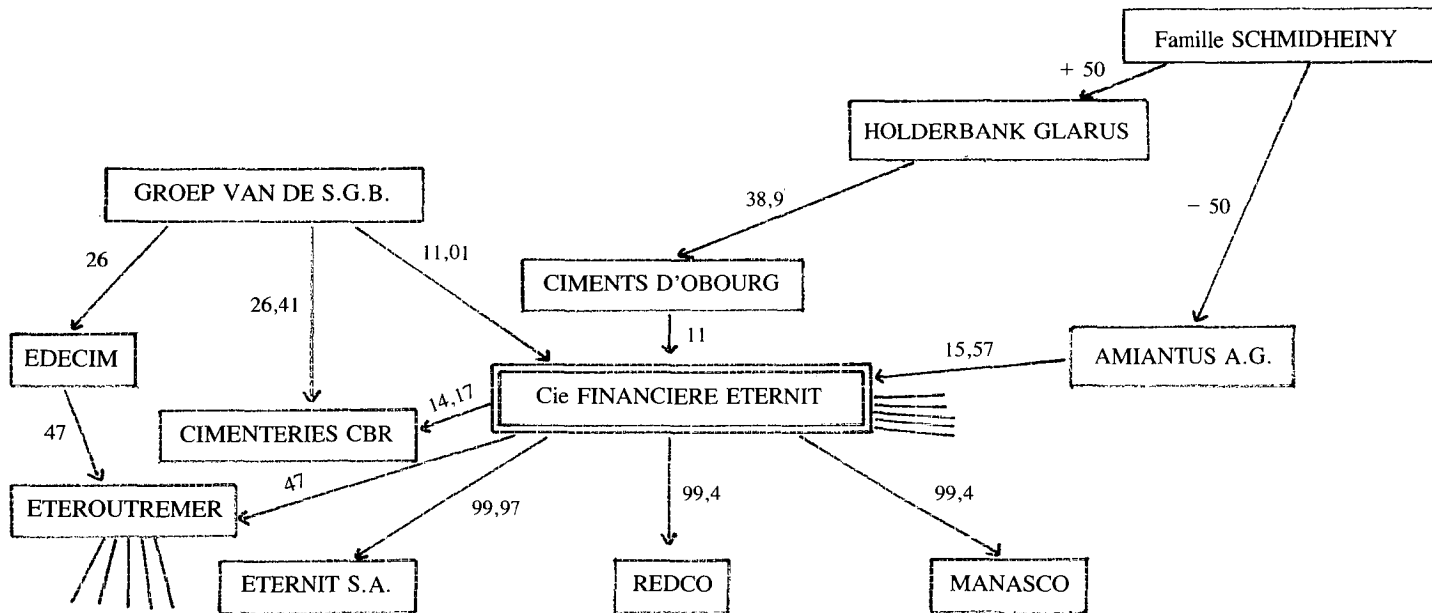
Famille SCHMIDHEINY

+ 50

HOLDERBANK GLARUS

GROEP VAN DE S.G.B.

38,9

− 50

26

11,01

26,41

CIMENTS D'OBOURG

11

EDECIM

15,57

AMIANTUS A.G.

Cie FINANCIERE ETERNIT

14,17

47

CIMENTERIES CBR

47

ETEROUTREMER

99,97

99,4

99,4

ETERNIT S.A.

REDCO

MANASCO